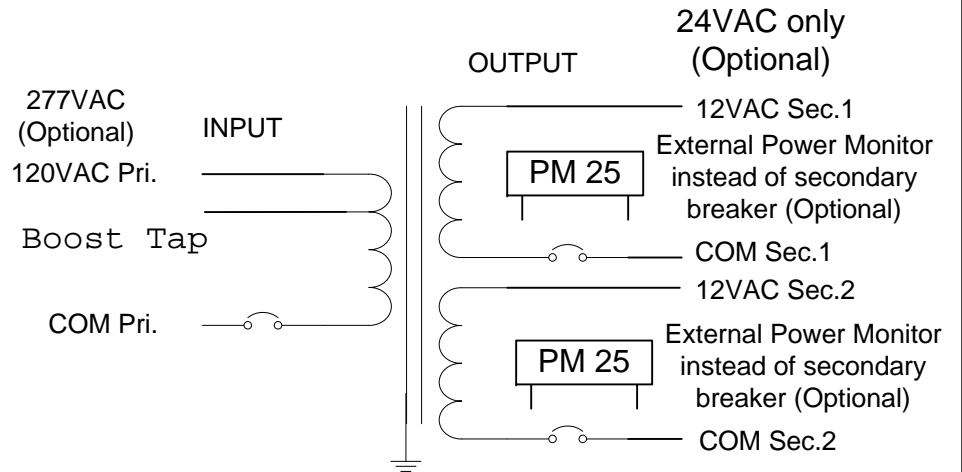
24VAC only
(Optional)

OUTPUT

277VAC
(Optional)

INPUT

12VAC Sec.1

External Power Monitor instead of secondary breaker (Optional)

PM 25

120VAC Pri.

Boost Tap

COM Sec.1

12VAC Sec.2

COM Pri.

External Power Monitor instead of secondary breaker (Optional)

PM 25

COM Sec.2